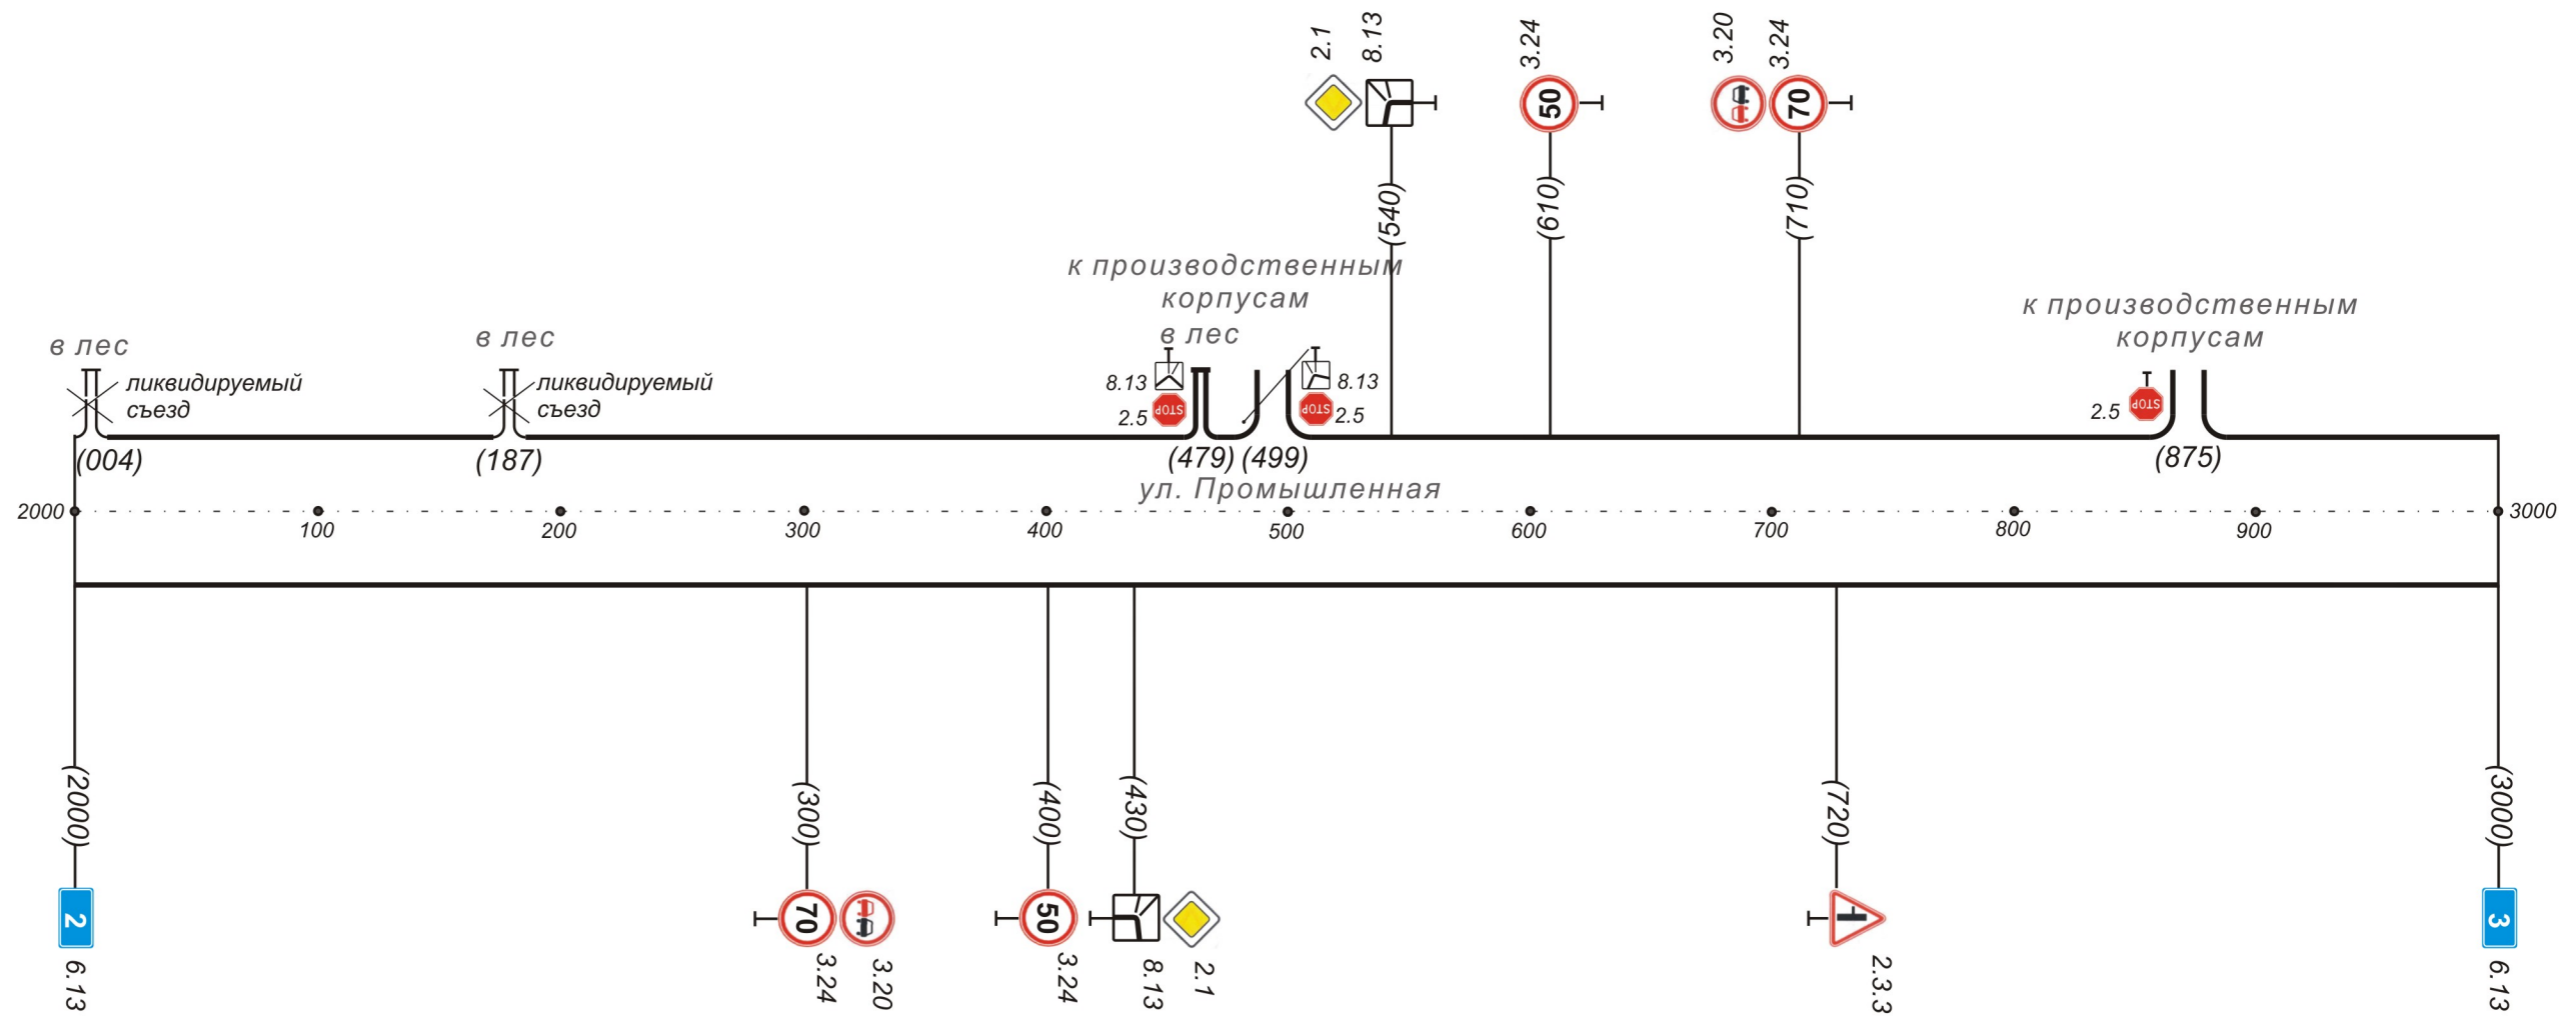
2.1 8.13 3.24 3.20 3.24

50 70

(540) (610) (710)

к производственным корпусам

в лес

к производственным корпусам

в лес

в лес

ликвидируемый съезд

ликвидируемый съезд

8.13 8.13

2.5 STOP STOP 2.5 2.5 STOP

(004) (187) (479) (499) (875)

ул. Промышленная

2000 100 200 300 400 500 600 700 800 900 3000

(2000) (300) (400) (430) (720) (3000)

2 70 50 3

6.13 3.24 3.20 3.24 8.13 2.1 2.3.3 6.13